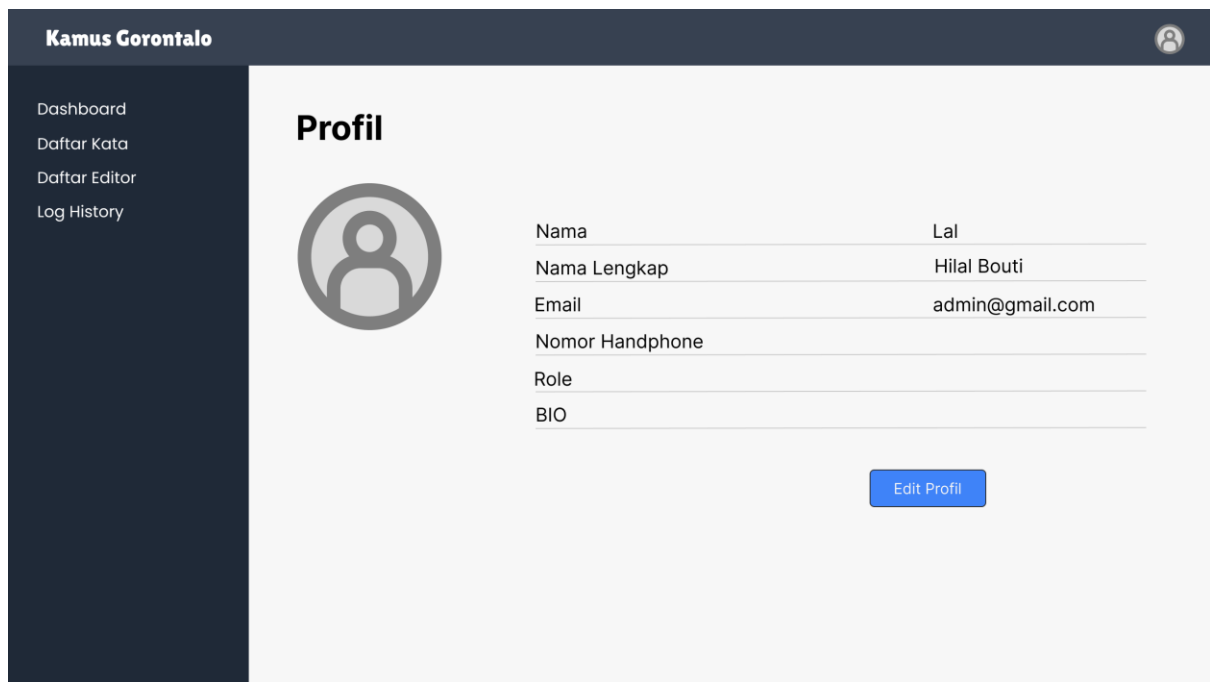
Kamus Gorontalo

Dashboard
Daftar Kata
Daftar Editor
Log History

Profil

| | |
|---|---|
| Nama | Lal |
| Nama Lengkap | Hilal Bouti |
| Email | admin@gmail.com |
| Nomor Handphone | |
| Role | |
| BIO | |

Edit Profil